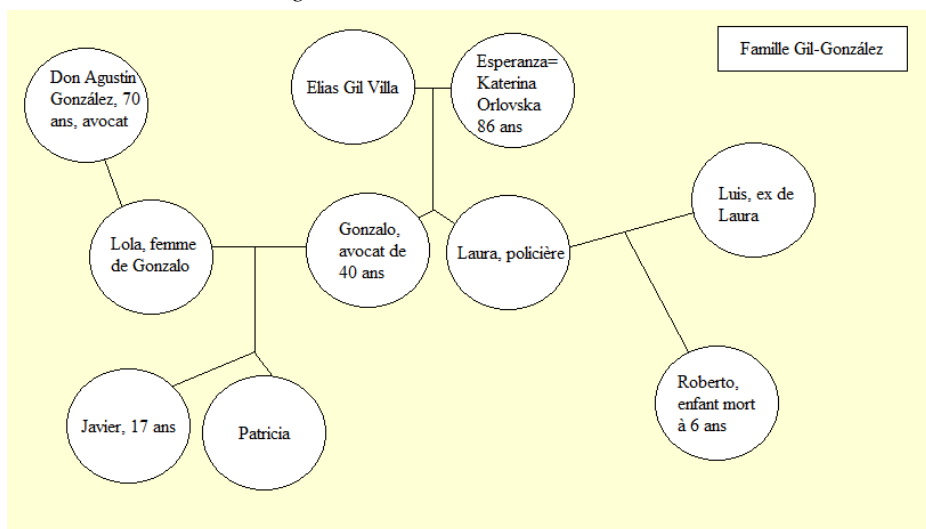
Famille Gil-González

Don Agustín González, 70 ans, avocat

Elias Gil Villa

Esperanza= Katerina Orlovska 86 ans

Luis, ex de Laura

Lola, femme de Gonzalo

Gonzalo, avocat de 40 ans

Laura, policière

Roberto, enfant mort à 6 ans

Javier, 17 ans

Patricia